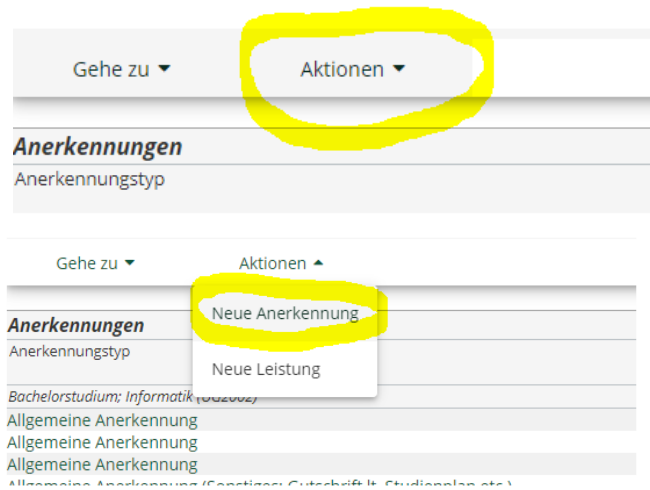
Gehe zu ▾
Aktionen ▾

Anerkennungen
Anerkennungstyp

Gehe zu ▾
Aktionen ▴

Neue Anerkennung
Neue Leistung

Anerkennungen
Anerkennungstyp

Bachelorstudium; Informatik (UG2002)
Allgemeine Anerkennung
Allgemeine Anerkennung
Allgemeine Anerkennung
Allgemeine Anerkennung (Sonstiges: Gutschrift lt. Studienplan etc.)